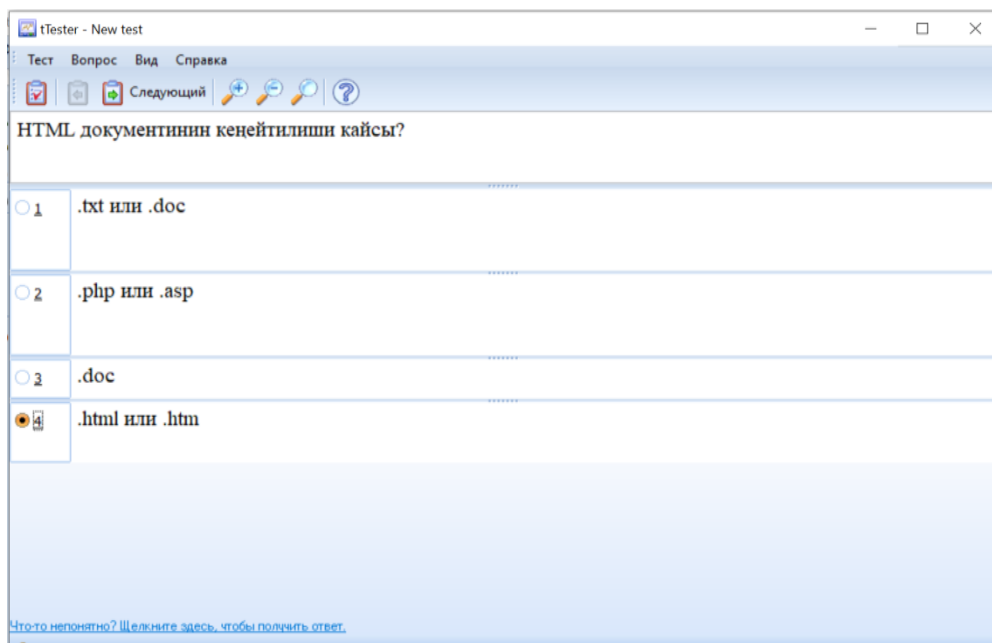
tTester - New test

Тест Вопрос Вид Справка

Следующий

HTML документинин кеңейтилиши кайсы?

1 .txt или .doc

2 .php или .asp

3 .doc

4 .html или .htm

Что-то непонятно? Щелкните здесь, чтобы получить ответ.